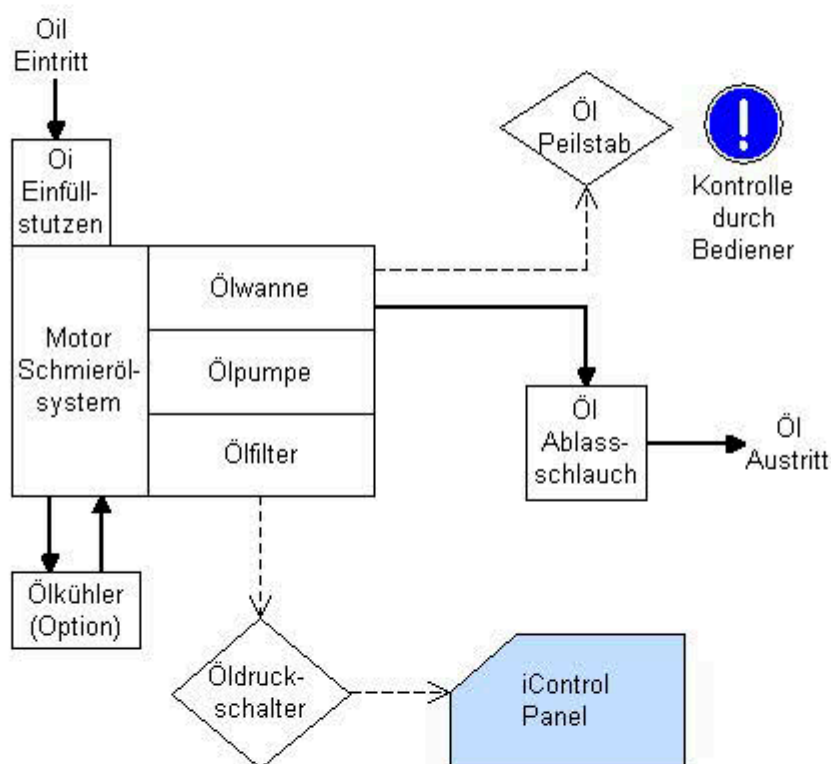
Oil
Eintritt

Oi
Einfüllstutzen

Öl
Peilstab

!
Kontrolle
durch
Bediener

Motor
Schmierölsystem

Ölwanne

Ölpumpe

Ölfilter

Öl
Ablassschlauch

Öl
Austritt

Ölkühler
(Option)

Öldruckschalter

iControl
Panel